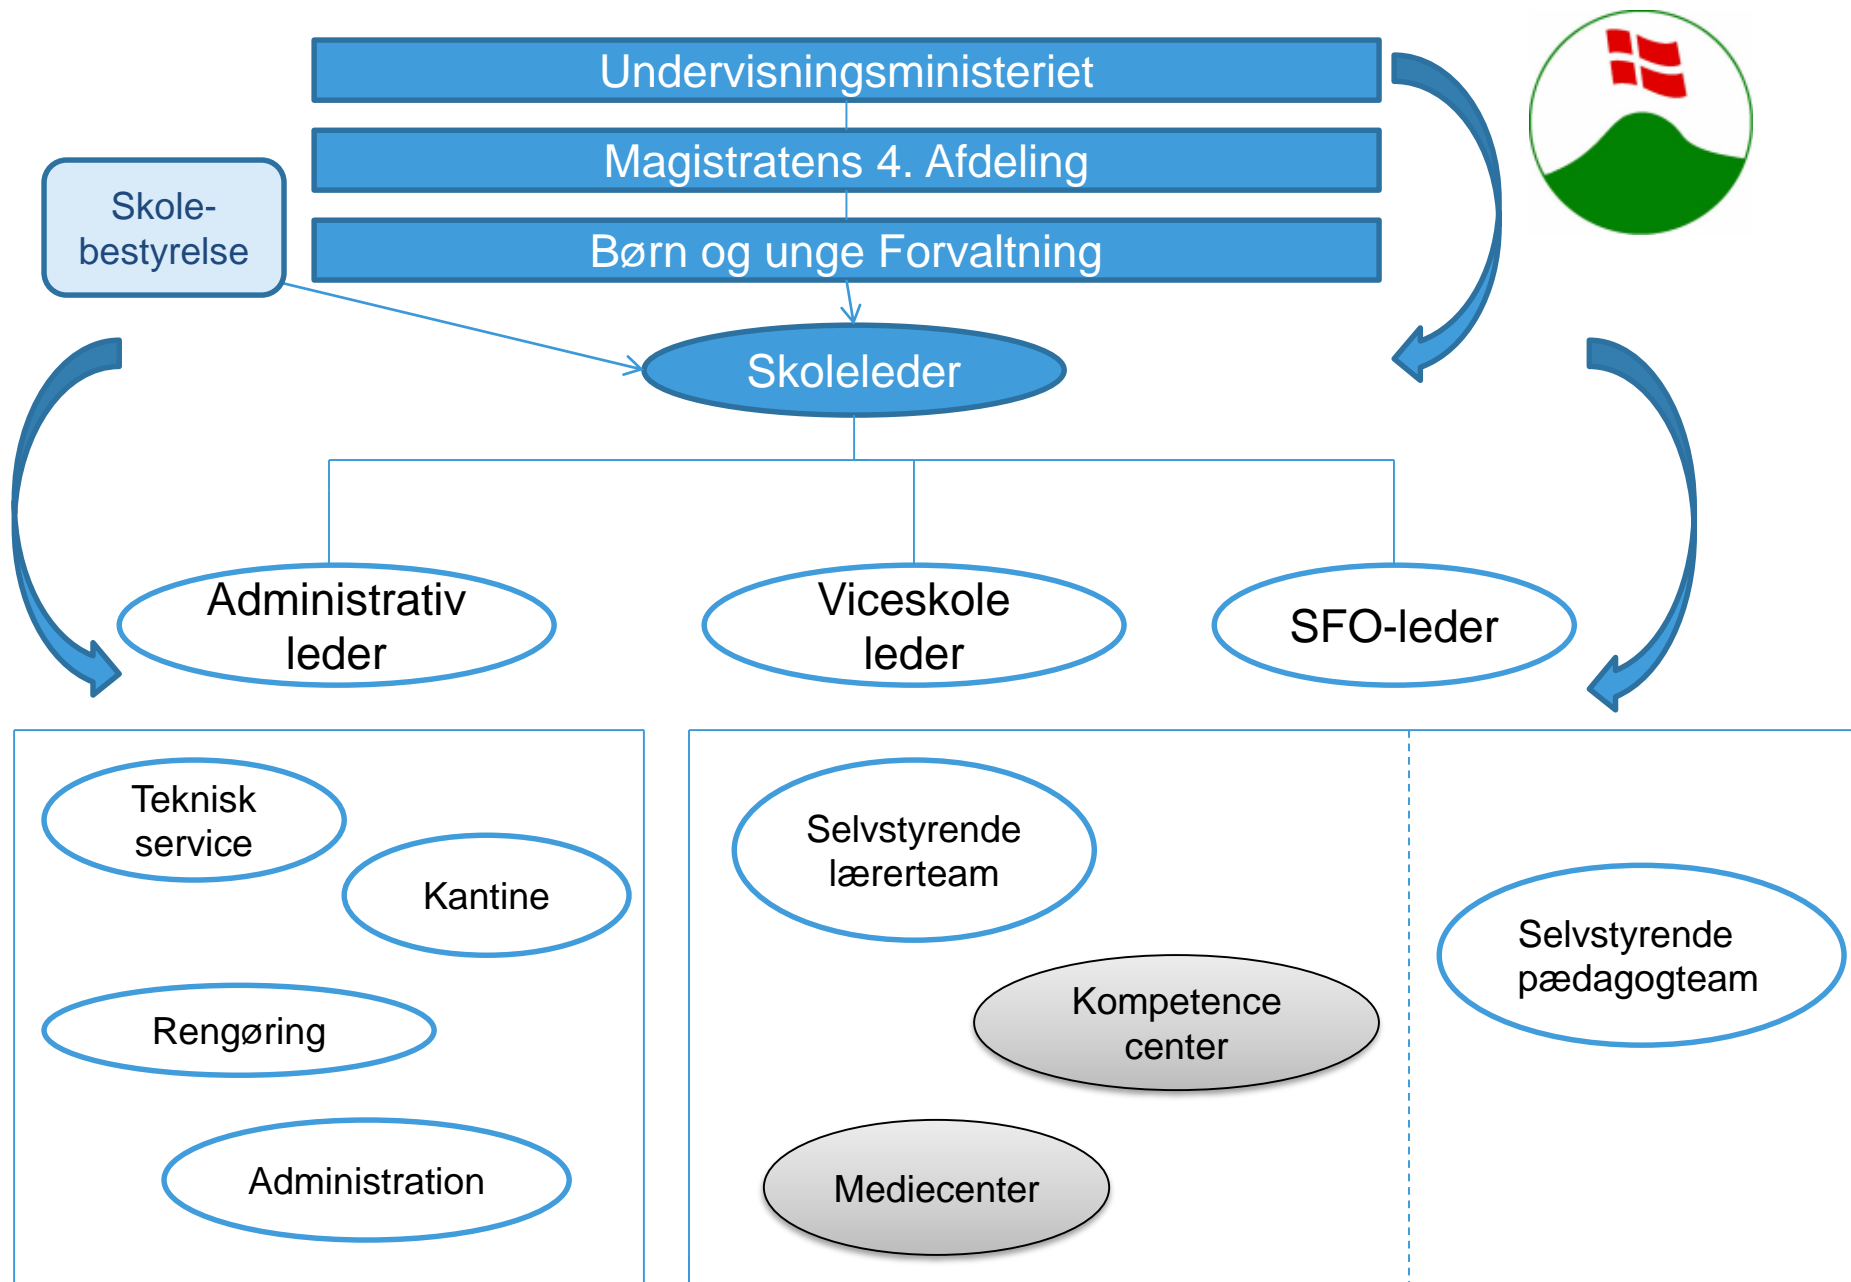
Undervisningsministeriet

Magistratens 4. Afdeling

Børn og unge Forvaltning

Skolebestyrelse

Skoleleder

Administrativ leder

Viceskole leder

SFO-leder

Teknisk service

Kantine

Rengøring

Administration

Selvstyrende lærerteam

Kompetence center

Mediecenter

Selvstyrende pædagogteam